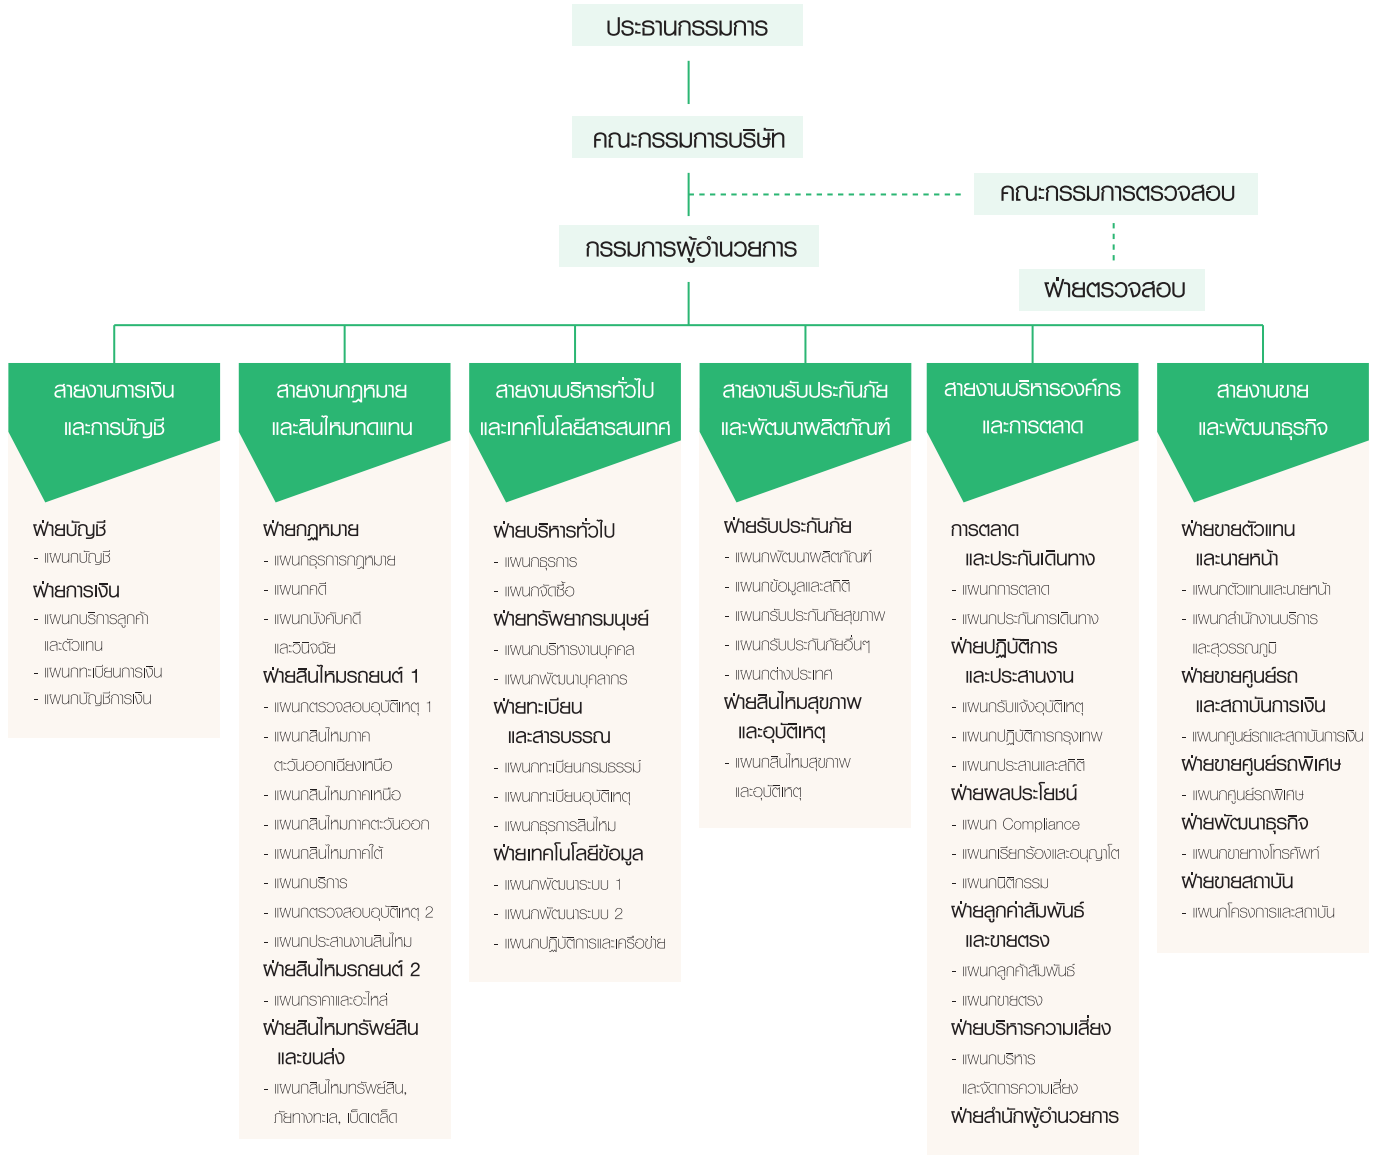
ประธานกรรมการ

คณะกรรมการบริษัท

คณะกรรมการตรวจสอบ

กรรมการผู้อำนวยการ

ฝ่ายตรวจสอบ

สายงานการเงิน และการบัญชี

ฝ่ายบัญชี
- แผนกบัญชี
ฝ่ายการเงิน
- แผนกบริการลูกค้า และตัวแทน
- แผนกทะเบียนการเงิน
- แผนกบัญชีการเงิน

สายงานกฎหมาย และสินไหมทดแทน

ฝ่ายกฎหมาย
- แผนกธุรการกฎหมาย
- แผนกคดี
- แผนกบังคับคดี และวินิจฉัย
ฝ่ายสินไหมรถยนต์ 1
- แผนกตรวจสอบอุบัติเหตุ 1
- แผนกสินไหมภาค ตะวันออกเฉียงเหนือ
- แผนกสินไหมภาคเหนือ
- แผนกสินไหมภาคตะวันออก
- แผนกสินไหมภาคใต้
- แผนกบริการ
- แผนกตรวจสอบอุบัติเหตุ 2
- แผนกประสานงานสินไหม
ฝ่ายสินไหมรถยนต์ 2
- แผนกราคาและอะไหล่
ฝ่ายสินไหมทรัพย์สิน และขนส่ง
- แผนกสินไหมทรัพย์สิน, ภัยทางทะเล, เบ็ดเตล็ด

สายงานบริหารทั่วไป และเทคโนโลยีสารสนเทศ

ฝ่ายบริหารทั่วไป
- แผนกธุรการ
- แผนกจัดซื้อ
ฝ่ายทรัพยากรมนุษย์
- แผนกบริหารงานบุคคล
- แผนกพัฒนาบุคลากร
ฝ่ายทะเบียน และสารบรรณ
- แผนกทะเบียนกรมธรรม์
- แผนกทะเบียนอุบัติเหตุ
- แผนกธุรการสินไหม
ฝ่ายเทคโนโลยีข้อมูล
- แผนกพัฒนาระบบ 1
- แผนกพัฒนาระบบ 2
- แผนกปฏิบัติการและเครือข่าย

สายงานรับประกันภัย และพัฒนาผลิตภัณฑ์

ฝ่ายรับประกันภัย
- แผนกพัฒนาผลิตภัณฑ์
- แผนกข้อมูลและสถิติ
- แผนกรับประกันภัยสุขภาพ
- แผนกรับประกันภัยอื่นๆ
- แผนกต่างประเทศ
ฝ่ายสินไหมสุขภาพ และอุบัติเหตุ
- แผนกสินไหมสุขภาพ และอุบัติเหตุ

สายงานบริหารองค์กร และการตลาด

การตลาด และประกันเดินทาง
- แผนกการตลาด
- แผนกประกันการเดินทาง
ฝ่ายปฏิบัติการ และประสานงาน
- แผนกรับแจ้งอุบัติเหตุ
- แผนกปฏิบัติการกรุงเทพ
- แผนกประสานและสถิติ
ฝ่ายผลประโยชน์
- แผนก Compliance
- แผนกเรียกร้องและอนุญาโต
- แผนกนิติกรรม
ฝ่ายลูกค้าสัมพันธ์ และขายตรง
- แผนกลูกค้าสัมพันธ์
- แผนกขายตรง
ฝ่ายบริหารความเสี่ยง
- แผนกบริการ และจัดการความเสี่ยง
ฝ่ายสำนักผู้อำนวยการ

สายงานขาย และพัฒนาธุรกิจ

ฝ่ายขายตัวแทน และนายหน้า
- แผนกตัวแทนและนายหน้า
- แผนกสำนักงานบริการ และสุวรรณภูมิ
ฝ่ายขายศูนย์รถ และสถาบันการเงิน
- แผนกศูนย์รถและสถาบันการเงิน
ฝ่ายขายศูนย์รถพิเศษ
- แผนกศูนย์รถพิเศษ
ฝ่ายพัฒนาธุรกิจ
- แผนกขายทางโทรศัพท์
ฝ่ายขายสถาบัน
- แผนกโครงการและสถาบัน